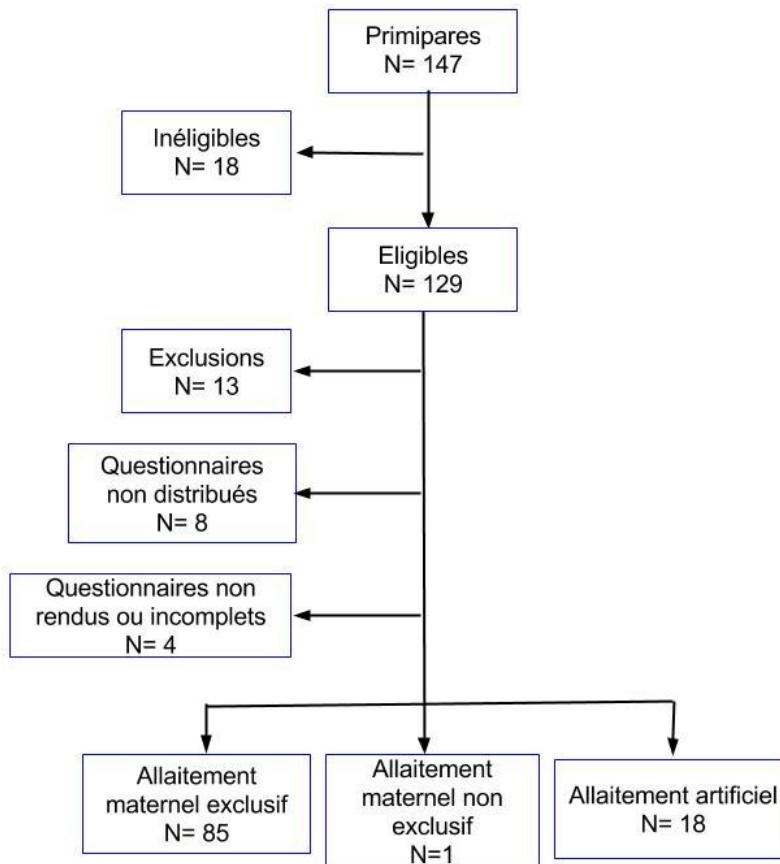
Primipares
N= 147

Inéligibles
N= 18

Eligibles
N= 129

Exclusions
N= 13

Questionnaires non distribués
N= 8

Questionnaires non rendus ou incomplets
N= 4

Allaitement maternel exclusif
N= 85

Allaitement maternel non exclusif
N=1

Allaitement artificiel
N= 18